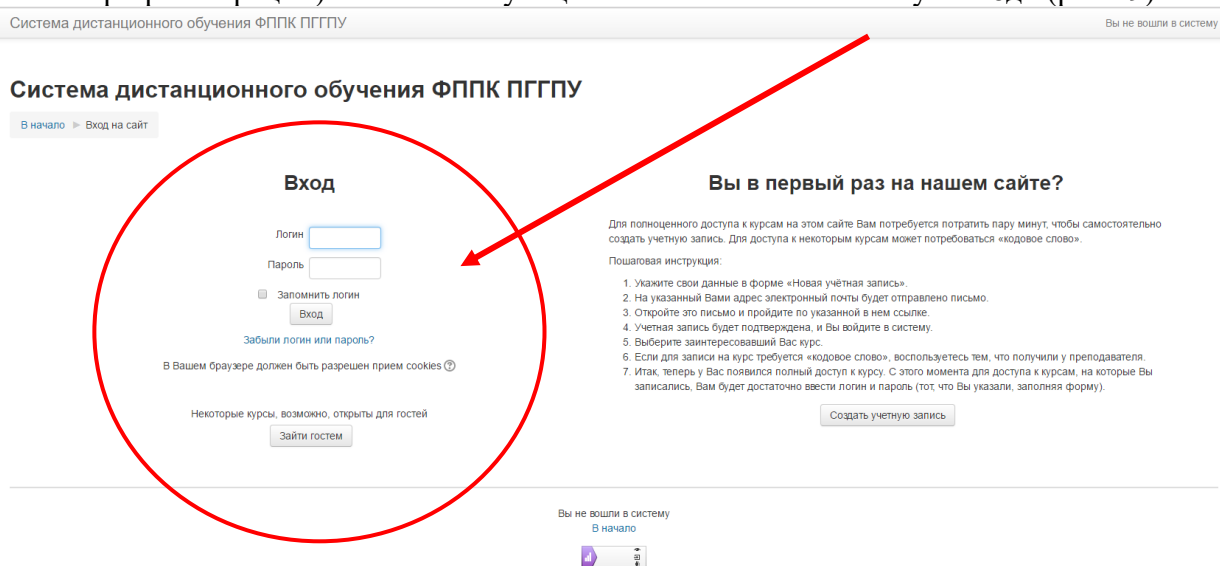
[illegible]

Система дистанционного обучения ФППК ПГГПУ

Вы не вошли в систему

Система дистанционного обучения ФППК ПГГПУ

В начало ► Вход на сайт

Вход

Логин

Пароль

Запомнить логин

Вход

Забыли логин или пароль?

В Вашем браузере должен быть разрешен прием cookies

Некоторые курсы, возможно, открыты для гостей

Зайти гостем

Вы в первый раз на нашем сайте?

Для полноценного доступа к курсам на этом сайте Вам потребуется потратить пару минут, чтобы самостоятельно создать учетную запись. Для доступа к некоторым курсам может потребоваться «кодовое слово».

Пошаговая инструкция:

1. Укажите свои данные в форме «Новая учётная запись».
2. На указанный Вами адрес электронный почты будет отправлено письмо.
3. Откройте это письмо и пройдите по указанной в нем ссылке.
4. Учетная запись будет подтверждена, и Вы войдите в систему.
5. Выберите заинтересовавший Вас курс.
6. Если для записи на курс требуется «кодовое слово», воспользуетесь тем, что получили у преподавателя.
7. Итак, теперь у Вас появился полный доступ к курсу. С этого момента для доступа к курсам, на которые Вы записались, Вам будет достаточно ввести логин и пароль (тот, что Вы указали, заполняя форму).

Создать учетную запись

Вы не вошли в систему
В начало